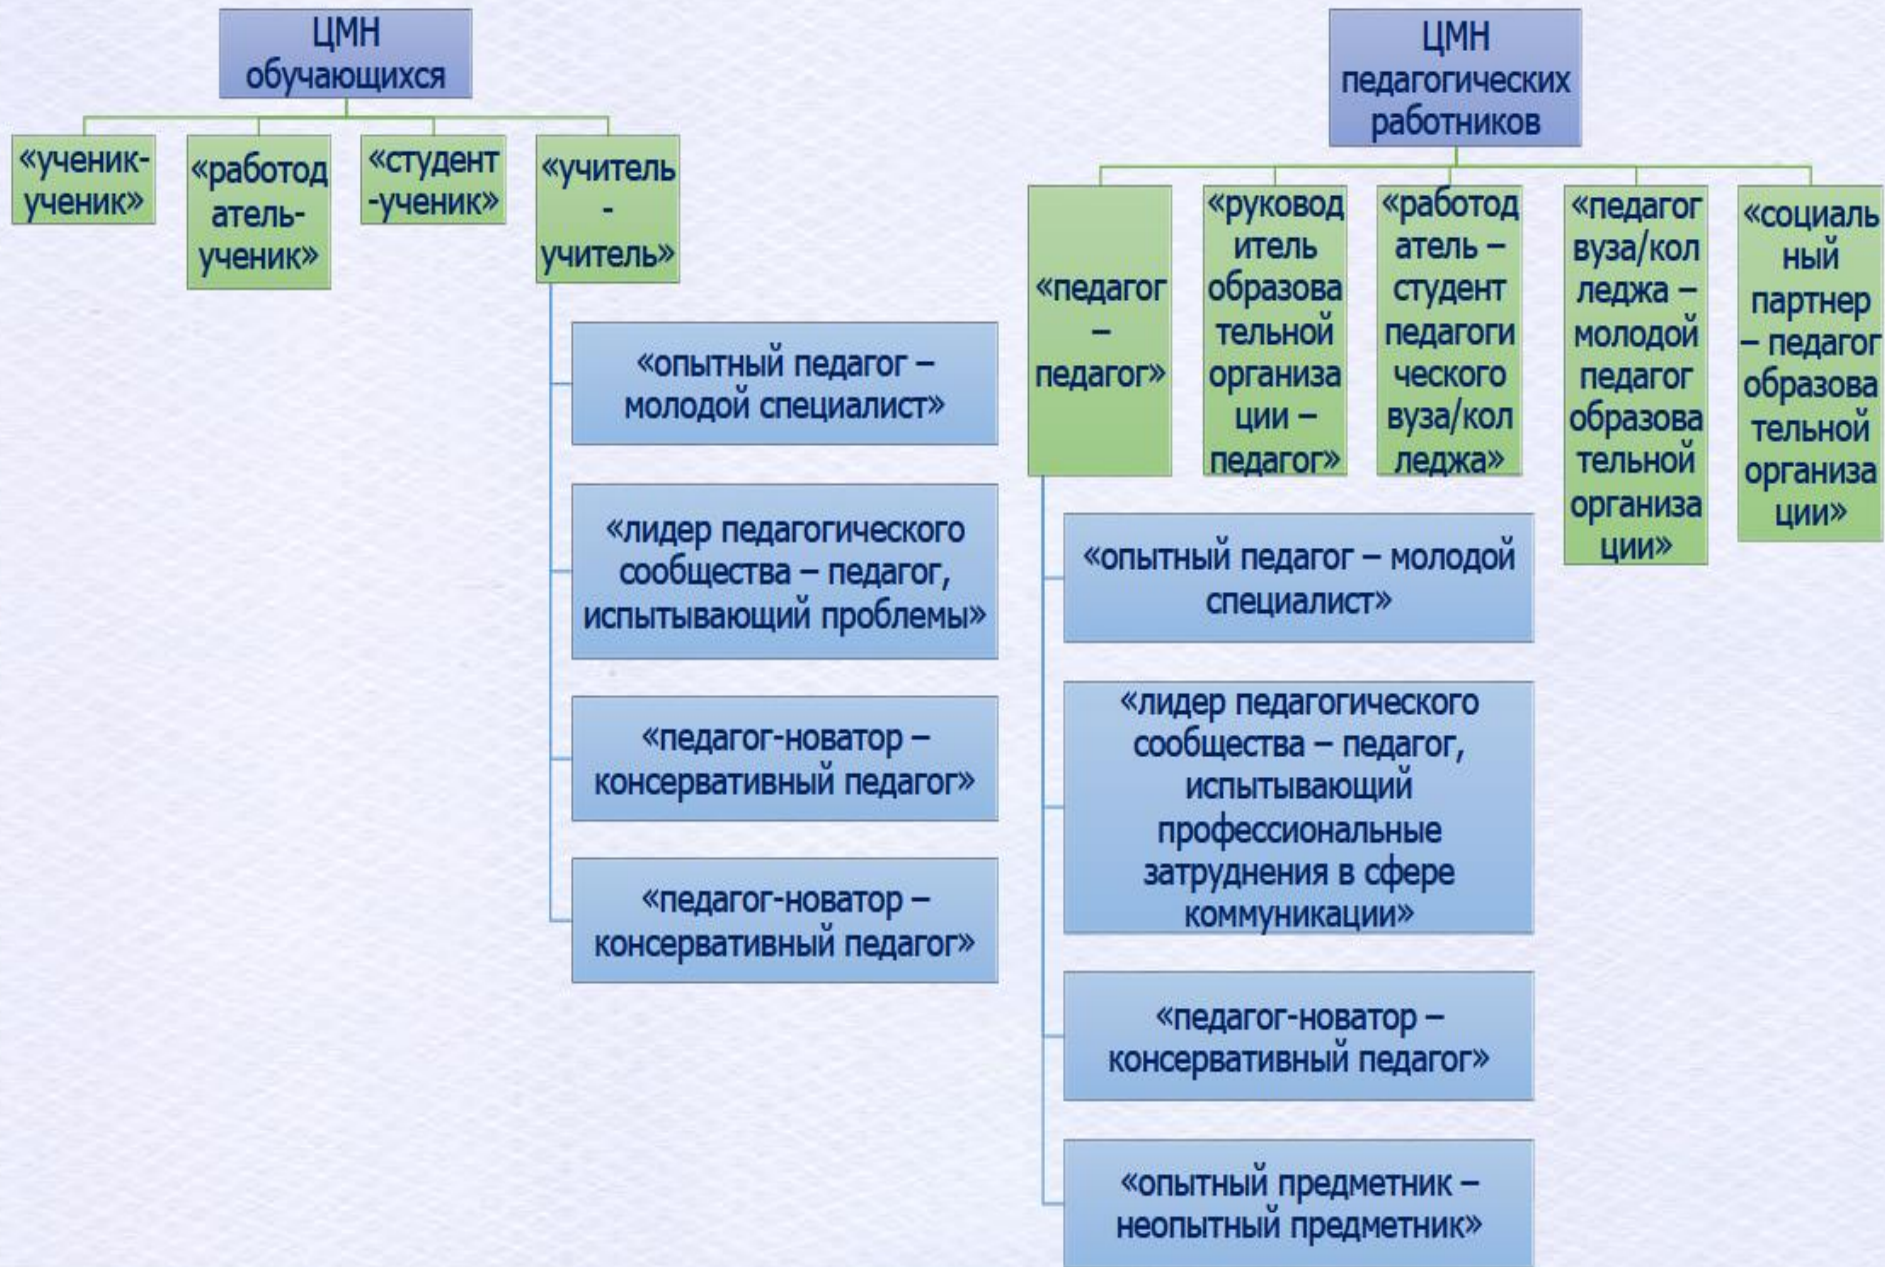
ЦМН обучающихся

«ученик-ученик»

«работодатель-ученик»

«студент-ученик»

«учитель - учитель»

«опытный педагог – молодой специалист»

«лидер педагогического сообщества – педагог, испытывающий проблемы»

«педагог-новатор – консервативный педагог»

«педагог-новатор – консервативный педагог»

ЦМН педагогических работников

«педагог – педагог»

«руководитель образовательной организации – педагог»

«работодатель – студент педагогического вуза/колледжа»

«педагог вуза/колледжа – молодой педагог образовательной организации»

«социальный партнер – педагог образовательной организации»

«опытный педагог – молодой специалист»

«лидер педагогического сообщества – педагог, испытывающий профессиональные затруднения в сфере коммуникации»

«педагог-новатор – консервативный педагог»

«опытный предметник – неопытный предметник»